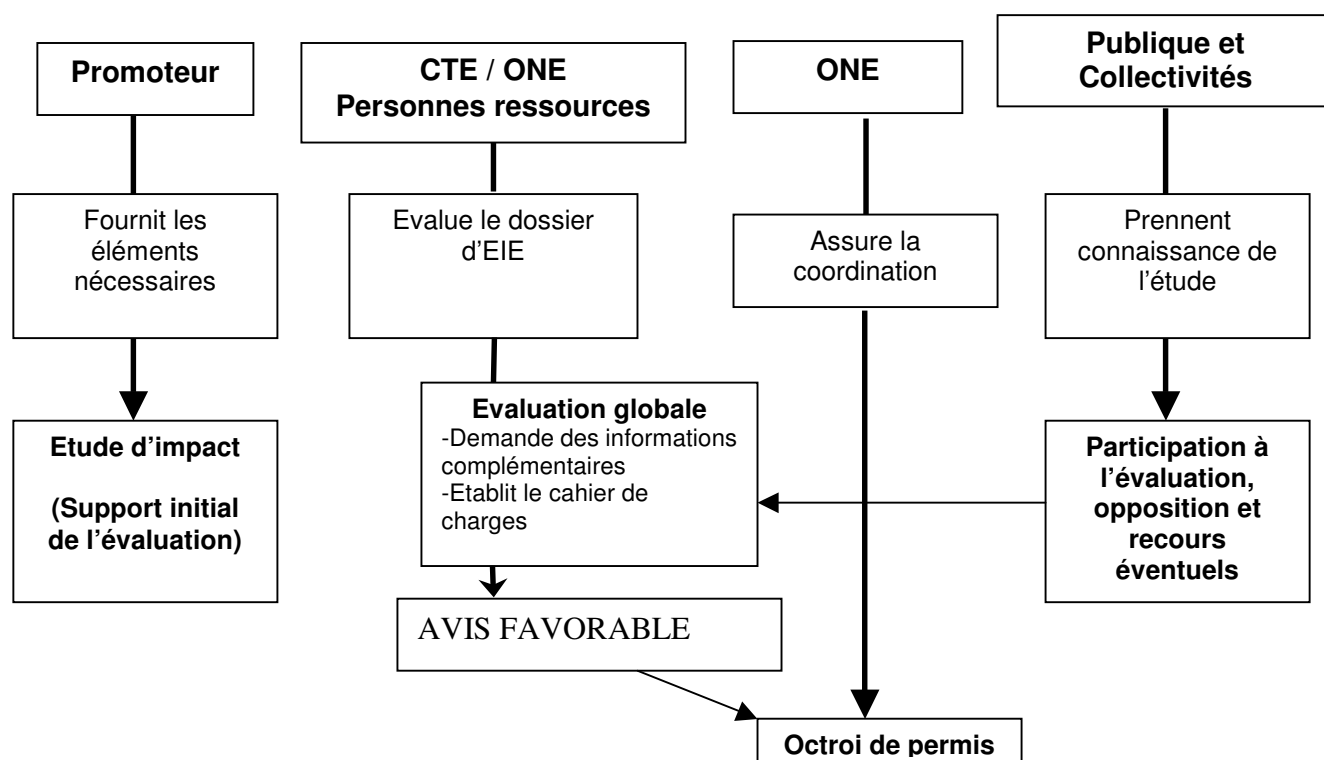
Promoteur

CTE / ONE
Personnes ressources

ONE

Publique et Collectivités

Fournit les éléments nécessaires

Evalue le dossier d'EIE

Assure la coordination

Prennent connaissance de l'étude

Etude d'impact

(Support initial de l'évaluation)

Evaluation globale
-Demande des informations complémentaires
-Etablit le cahier de charges

Participation à l'évaluation, opposition et recours éventuels

AVIS FAVORABLE

Octroi de permis